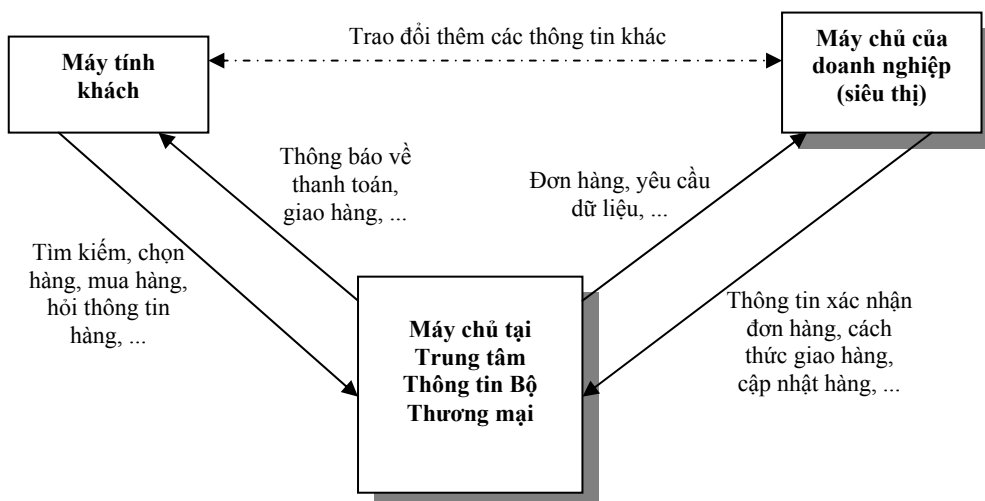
Máy tính khách

Trao đổi thêm các thông tin khác

Máy chủ của doanh nghiệp (siêu thị)

Thông báo về thanh toán, giao hàng, ...

Đơn hàng, yêu cầu dữ liệu, ...

Tìm kiếm, chọn hàng, mua hàng, hỏi thông tin hàng, ...

Máy chủ tại Trung tâm Thông tin Bộ Thương mại

Thông tin xác nhận đơn hàng, cách thức giao hàng, cập nhật hàng, ...